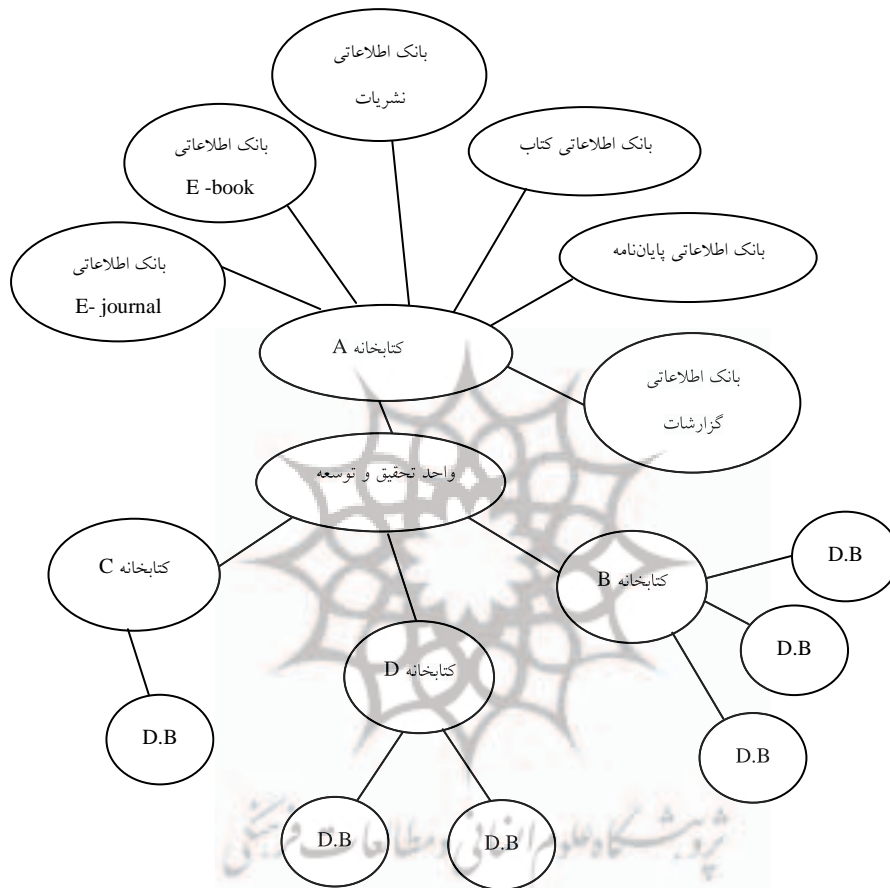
بانک اطلاعاتی
نشریات

بانک اطلاعاتی
E -book

بانک اطلاعاتی کتاب

بانک اطلاعاتی
E- journal

بانک اطلاعاتی پایان‌نامه

کتابخانه A

بانک اطلاعاتی
گزارشات

واحد تحقیق و توسعه

کتابخانه C

کتابخانه B

D.B

D.B

D.B

کتابخانه D

D.B

D.B

D.B

پژوهشگاه علوم انسانی و مطالعات فرهنگی